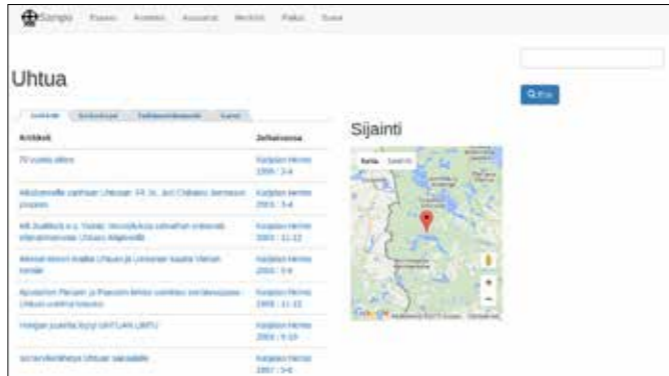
Sampo

Uhtua

Sijainti

Artikkeli | Julkaisussa
--- | ---
70 vuotta sitten | Karjalan Heimo 1999 : 3-4
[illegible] | Karjalan Heimo 2001 : 3-4
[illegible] | Karjalan Heimo 2003 : 11-12
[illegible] | Karjalan Heimo 2004 : 3-4
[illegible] | Karjalan Heimo 2008 : 11-12
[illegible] | Karjalan Heimo 2004 : 9-10
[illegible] | Karjalan Heimo 1997 : 3-4

Kartta | Satelliitti

Google

Hae